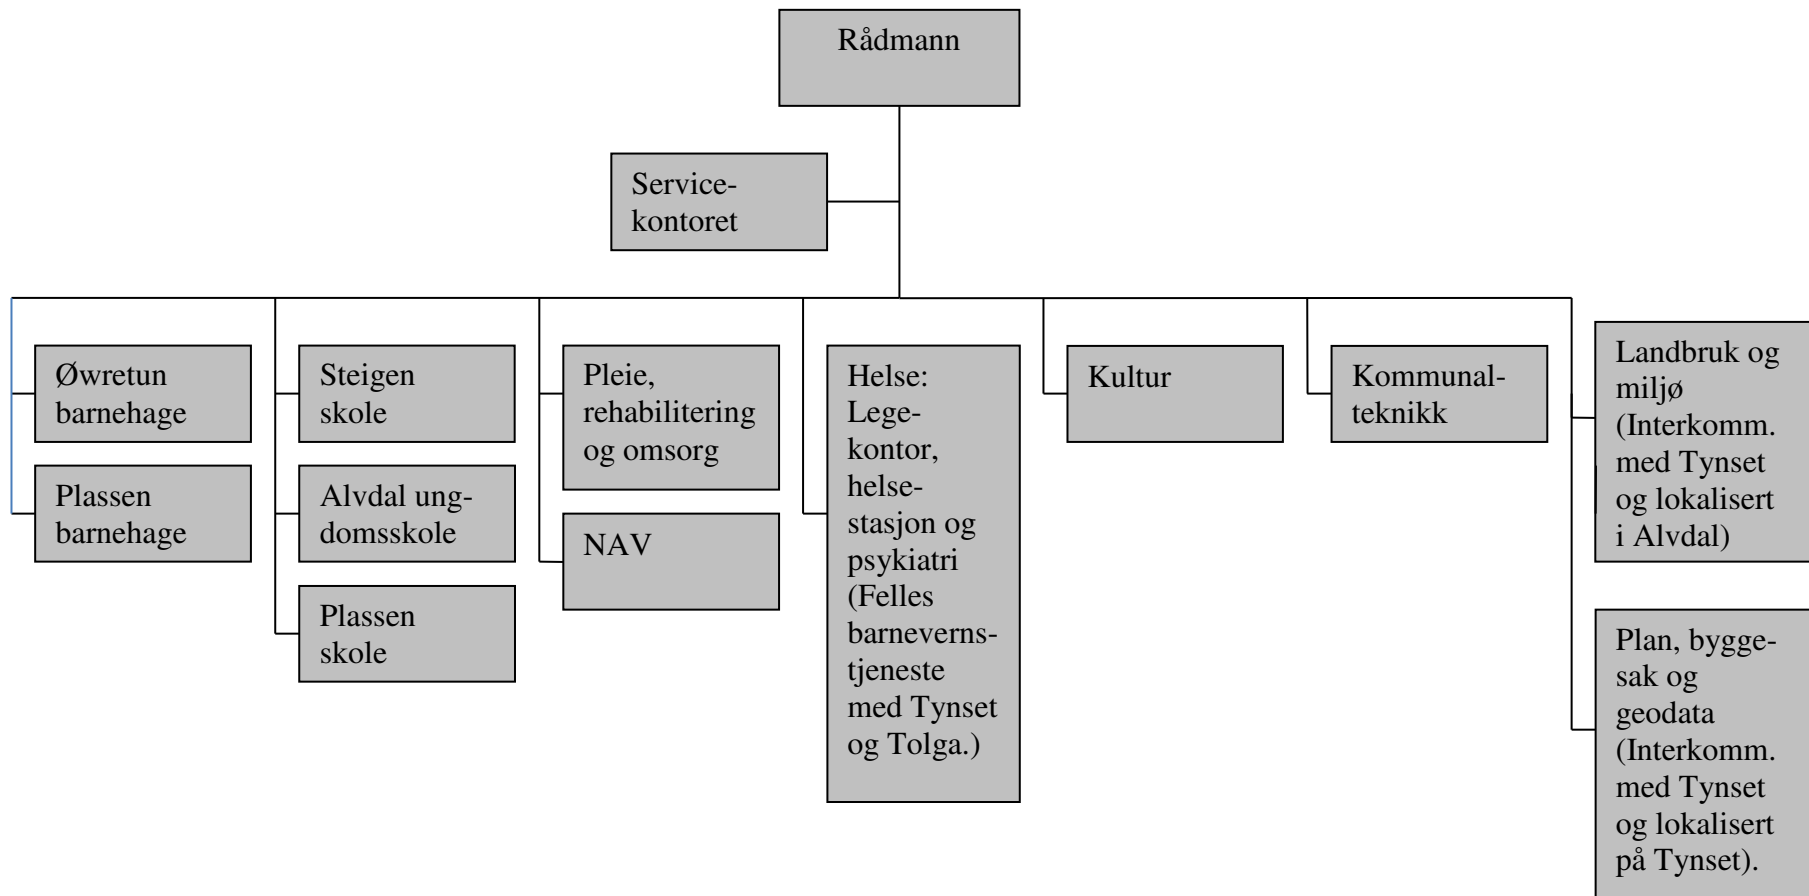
Rådmann

Servicekontoret

Øwretun barnehage

Plassen barnehage

Steigen skole

Alvdal ungdomsskole

Plassen skole

Pleie, rehabilitering og omsorg

NAV

Helse: Legekontor, helsestasjon og psykiatri (Felles barnevernstjeneste med Tynset og Tolga.)

Kultur

Kommunalteknikk

Landbruk og miljø (Interkomm. med Tynset og lokalisert i Alvdal)

Plan, byggesak og geodata (Interkomm. med Tynset og lokalisert på Tynset).